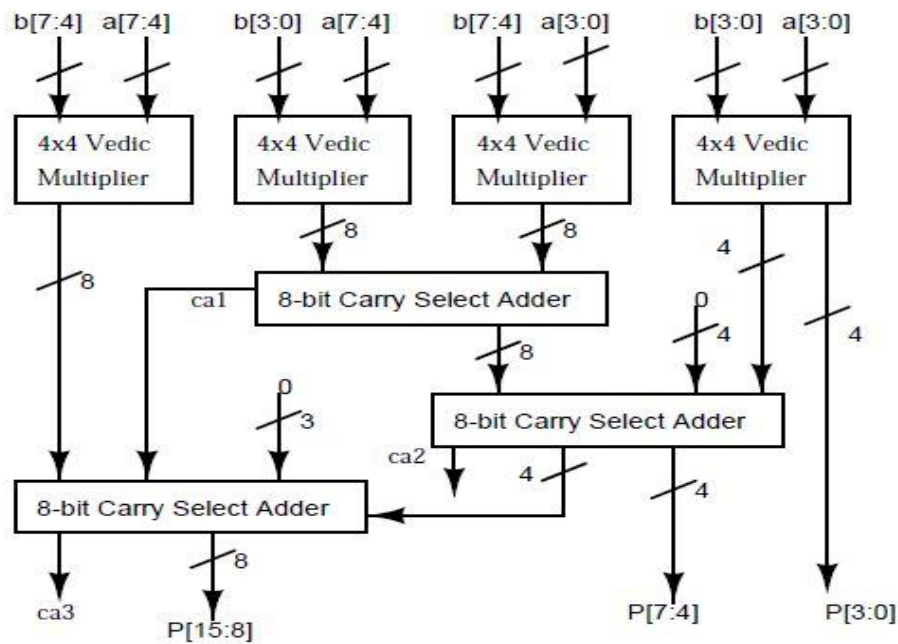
b[7:4] a[7:4]
b[3:0] a[7:4]
b[7:4] a[3:0]
b[3:0] a[3:0]

4x4 Vedic Multiplier
4x4 Vedic Multiplier
4x4 Vedic Multiplier
4x4 Vedic Multiplier

8
8
8
4
4

ca1
8-bit Carry Select Adder

0
4
8

0
3

8-bit Carry Select Adder

ca2
4
4

8-bit Carry Select Adder

8

ca3
P[15:8]
P[7:4]
P[3:0]